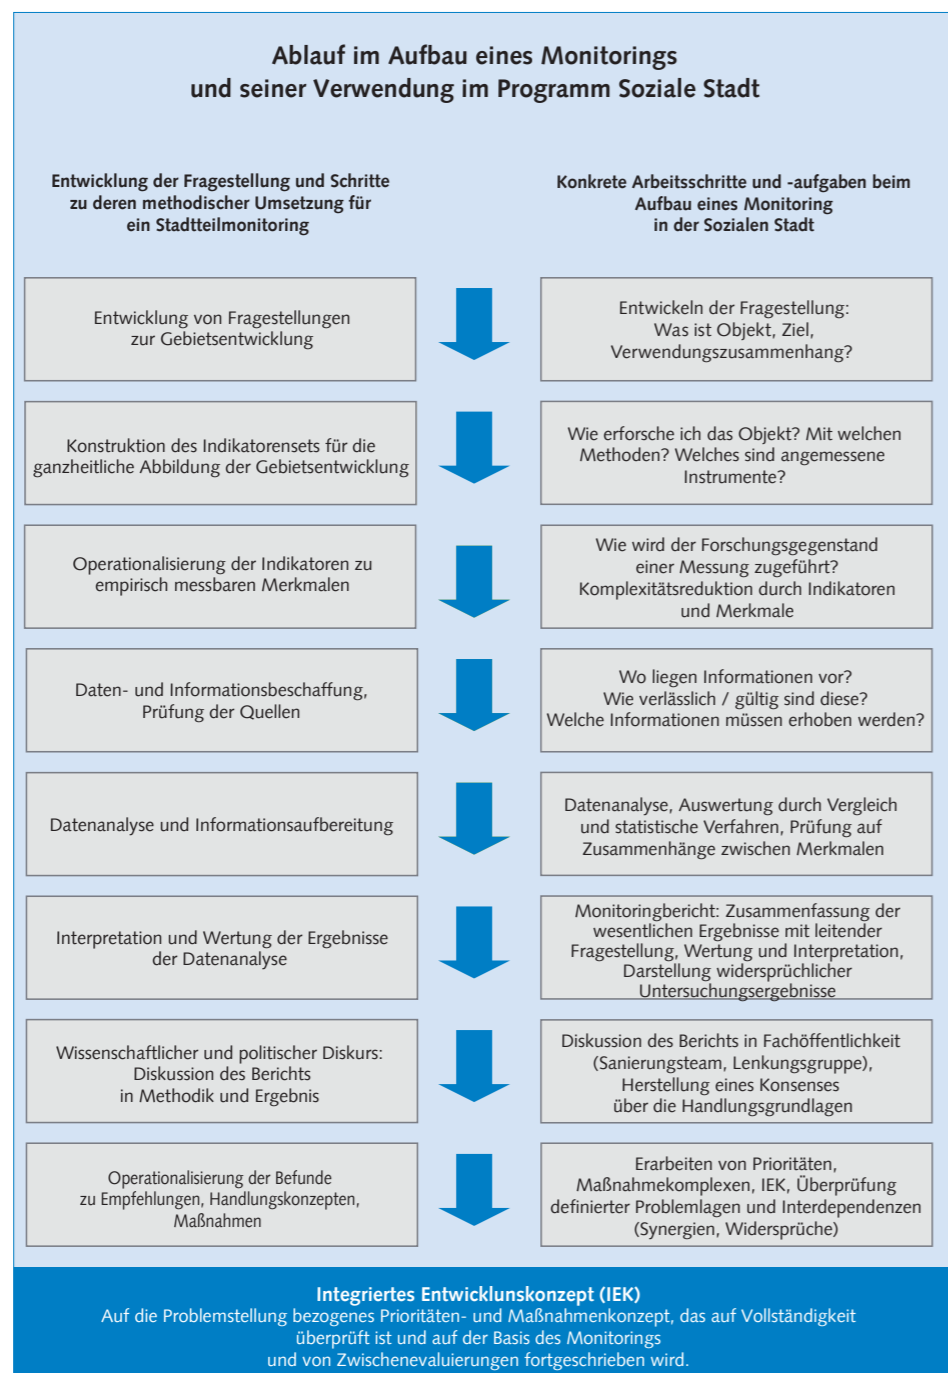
Ablauf im Aufbau eines Monitorings und seiner Verwendung im Programm Soziale Stadt

Entwicklung der Fragestellung und Schritte zu deren methodischer Umsetzung für ein Stadtteilmonitoring

Konkrete Arbeitsschritte und -aufgaben beim Aufbau eines Monitoring in der Sozialen Stadt

Entwicklung von Fragestellungen zur Gebietsentwicklung

Entwickeln der Fragestellung: Was ist Objekt, Ziel, Verwendungszusammenhang?

Konstruktion des Indikatorensets für die ganzheitliche Abbildung der Gebietsentwicklung

Wie erforsche ich das Objekt? Mit welchen Methoden? Welches sind angemessene Instrumente?

Operationalisierung der Indikatoren zu empirisch messbaren Merkmalen

Wie wird der Forschungsgegenstand einer Messung zugeführt? Komplexitätsreduktion durch Indikatoren und Merkmale

Daten- und Informationsbeschaffung, Prüfung der Quellen

Wo liegen Informationen vor? Wie verlässlich / gültig sind diese? Welche Informationen müssen erhoben werden?

Datenanalyse und Informationsaufbereitung

Datenanalyse, Auswertung durch Vergleich und statistische Verfahren, Prüfung auf Zusammenhänge zwischen Merkmalen

Interpretation und Wertung der Ergebnisse der Datenanalyse

Monitoringbericht: Zusammenfassung der wesentlichen Ergebnisse mit leitender Fragestellung, Wertung und Interpretation, Darstellung widersprüchlicher Untersuchungsergebnisse

Wissenschaftlicher und politischer Diskurs: Diskussion des Berichts in Methodik und Ergebnis

Diskussion des Berichts in Fachöffentlichkeit (Sanierungsteam, Lenkungsgruppe), Herstellung eines Konsenses über die Handlungsgrundlagen

Operationalisierung der Befunde zu Empfehlungen, Handlungskonzepten, Maßnahmen

Erarbeiten von Prioritäten, Maßnahmekomplexen, IEK, Überprüfung definierter Problemlagen und Interdependenzen (Synergien, Widersprüche)

Integriertes Entwicklunskonzept (IEK)
Auf die Problemstellung bezogenes Prioritäten- und Maßnahmenkonzept, das auf Vollständigkeit überprüft ist und auf der Basis des Monitorings und von Zwischenevaluierungen fortgeschrieben wird.